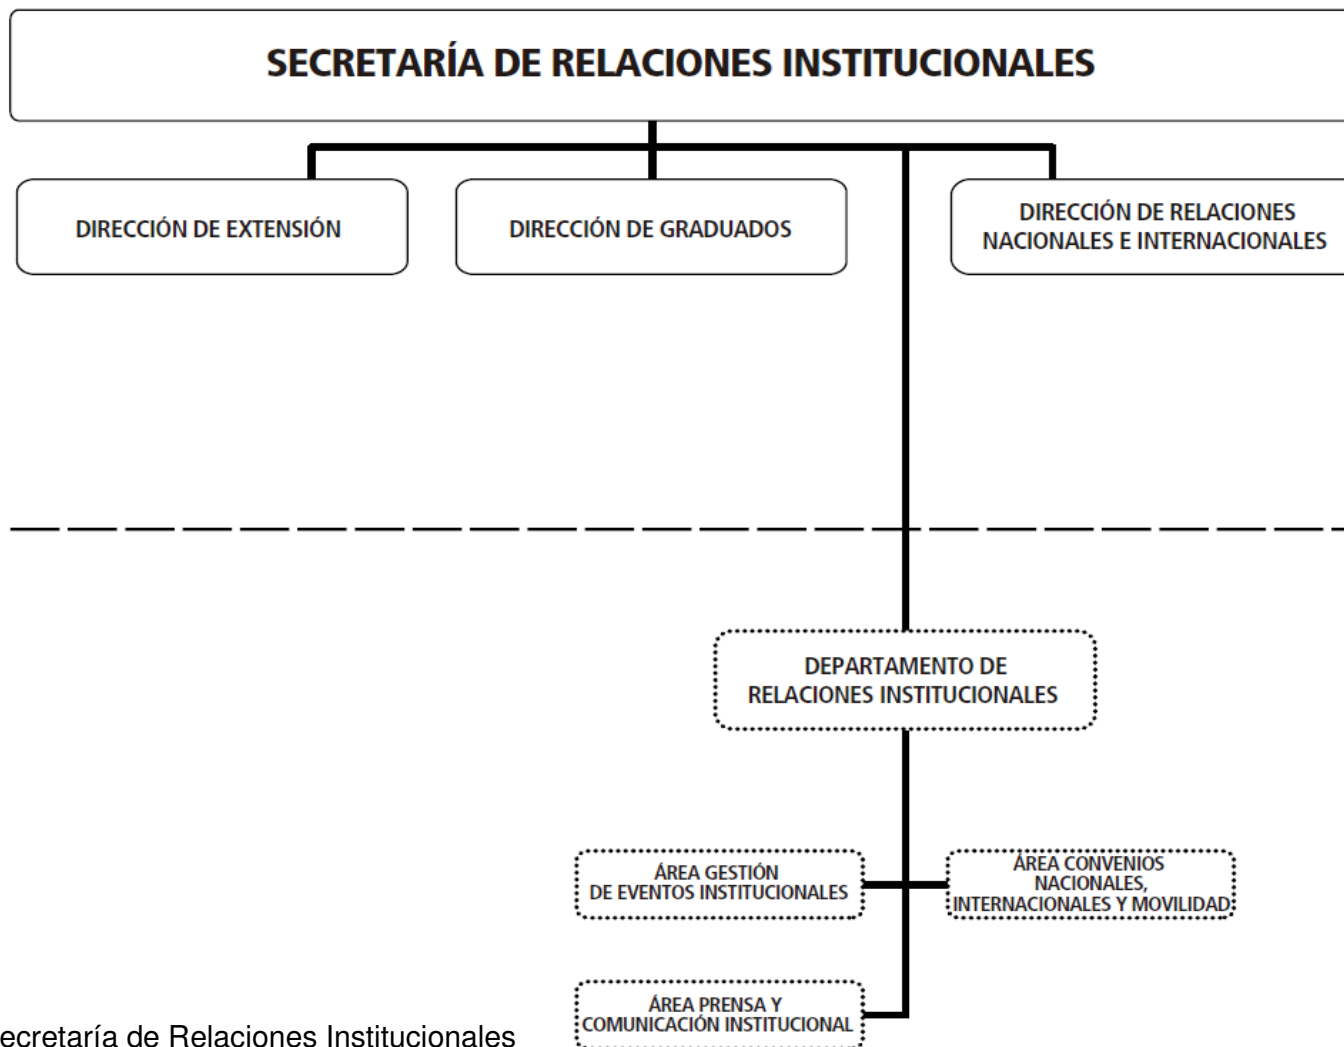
SECRETARÍA DE RELACIONES INSTITUCIONALES

DIRECCIÓN DE EXTENSIÓN

DIRECCIÓN DE GRADUADOS

DIRECCIÓN DE RELACIONES NACIONALES E INTERNACIONALES

DEPARTAMENTO DE RELACIONES INSTITUCIONALES

ÁREA GESTIÓN DE EVENTOS INSTITUCIONALES

ÁREA CONVENIOS NACIONALES, INTERNACIONALES Y MOVILIDAD

ÁREA PRENSA Y COMUNICACIÓN INSTITUCIONAL

ecretaría de Relaciones Institucionales